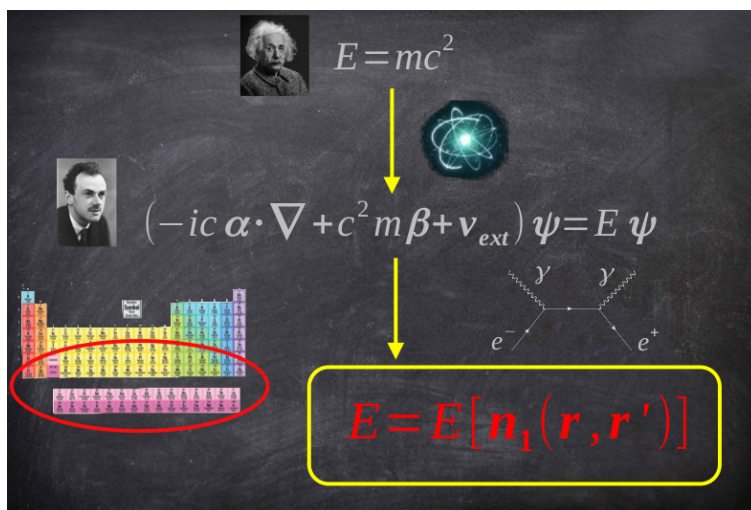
$E = mc^2$

$(-ic\,\boldsymbol{\alpha}\cdot\nabla + c^2 m\boldsymbol{\beta} + \boldsymbol{v}_{ext})\,\boldsymbol{\psi} = E\,\boldsymbol{\psi}$

$\gamma$ $\gamma$

$e^-$ $e^+$

$E = E[\boldsymbol{n}_1(\boldsymbol{r}, \boldsymbol{r}')]$